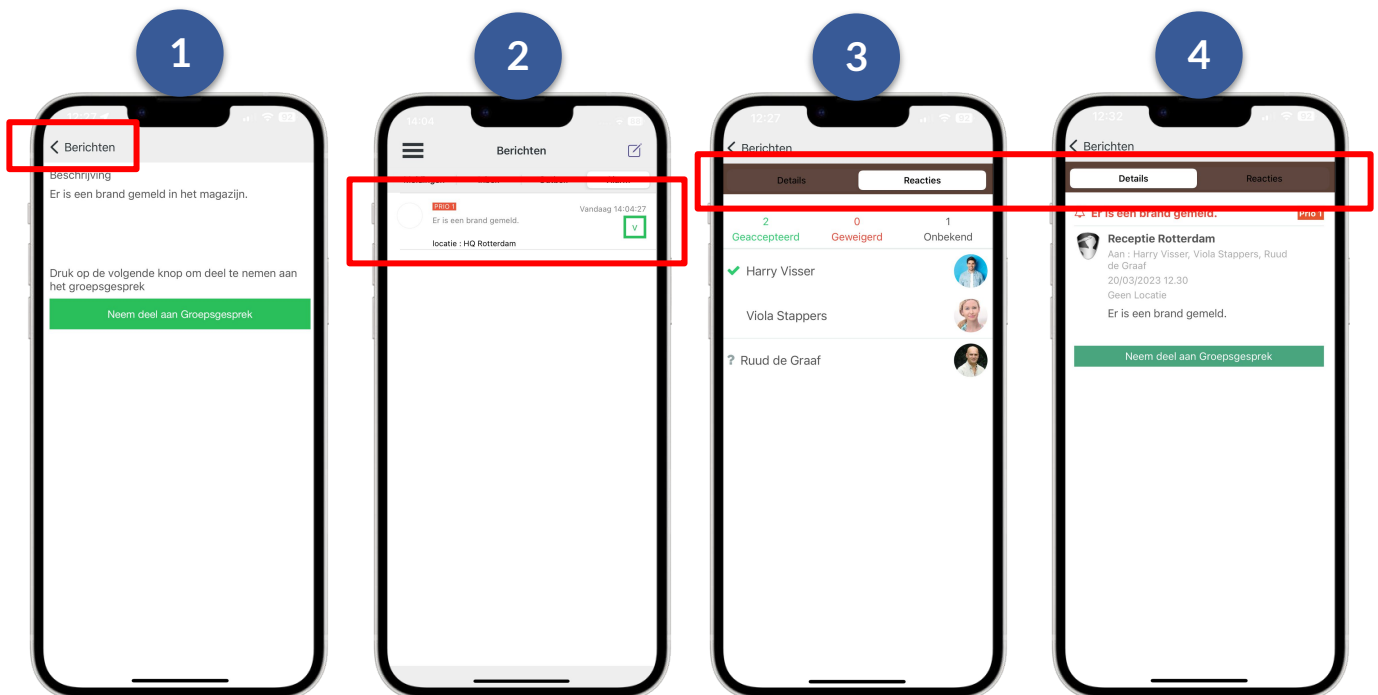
1

< Berichten

Beschrijving

Er is een brand gemeld in het magazijn.

Druk op de volgende knop om deel te nemen aan het groepsgesprek

Neem deel aan Groepsgesprek

2

14:04

Berichten

PRIO 1

Er is een brand gemeld.

Vandaag 14:04:27

V

locatie : HQ Rotterdam

3

12:27

< Berichten

Details

Reacties

2
Geaccepteerd

0
Geweigerd

1
Onbekend

Harry Visser

Viola Stappers

? Ruud de Graaf

4

12:32

< Berichten

Details

Reacties

Er is een brand gemeld.

Prio 1

Receptie Rotterdam

Aan : Harry Visser, Viola Stappers, Ruud de Graaf

20/03/2023 12.30

Geen Locatie

Er is een brand gemeld.

Neem deel aan Groepsgesprek